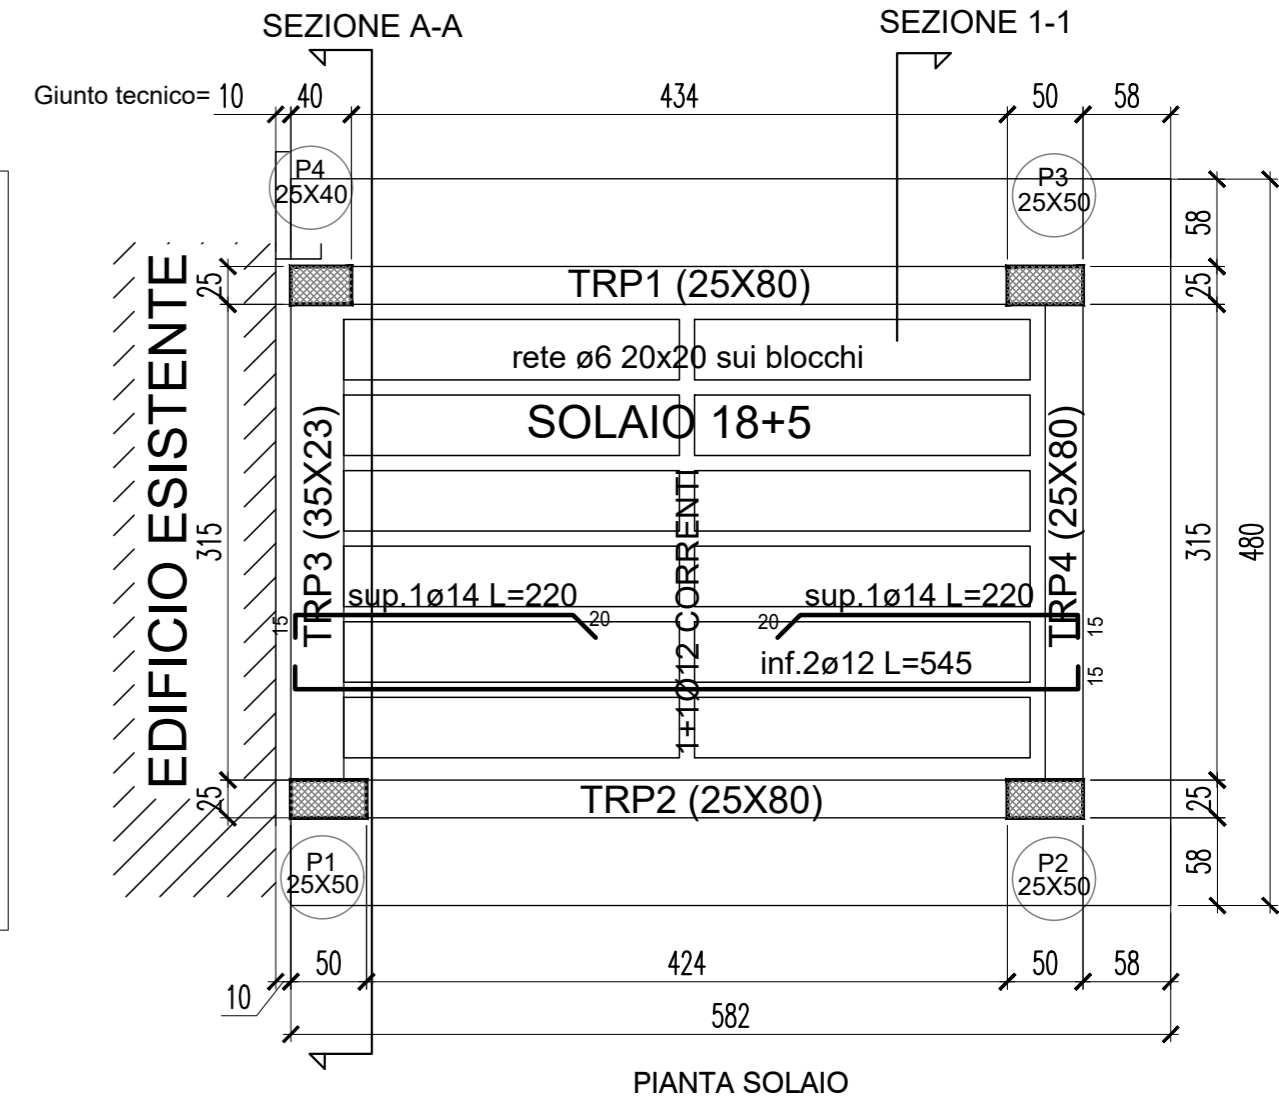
SEZIONE A-A

SEZIONE 1-1

Giunto tecnico= 10 40 434 50 58

P4
25X40

P3
25X50

58

25

TRP1 (25X80)

rete ø6 20x20 sui blocchi

SOLAIO 18+5

EDIFICIO ESISTENTE

25

315

TRP3 (35X23)

1+1Ø12 CORRENTI

TRP4 (25X80)

315

480

sup.1ø14 L=220

sup.1ø14 L=220

20

20

15

15

15

inf.2ø12 L=545

25

TRP2 (25X80)

25

P1
25X50

P2
25X50

58

50 424 50 58

10

582

PIANTA SOLAIO